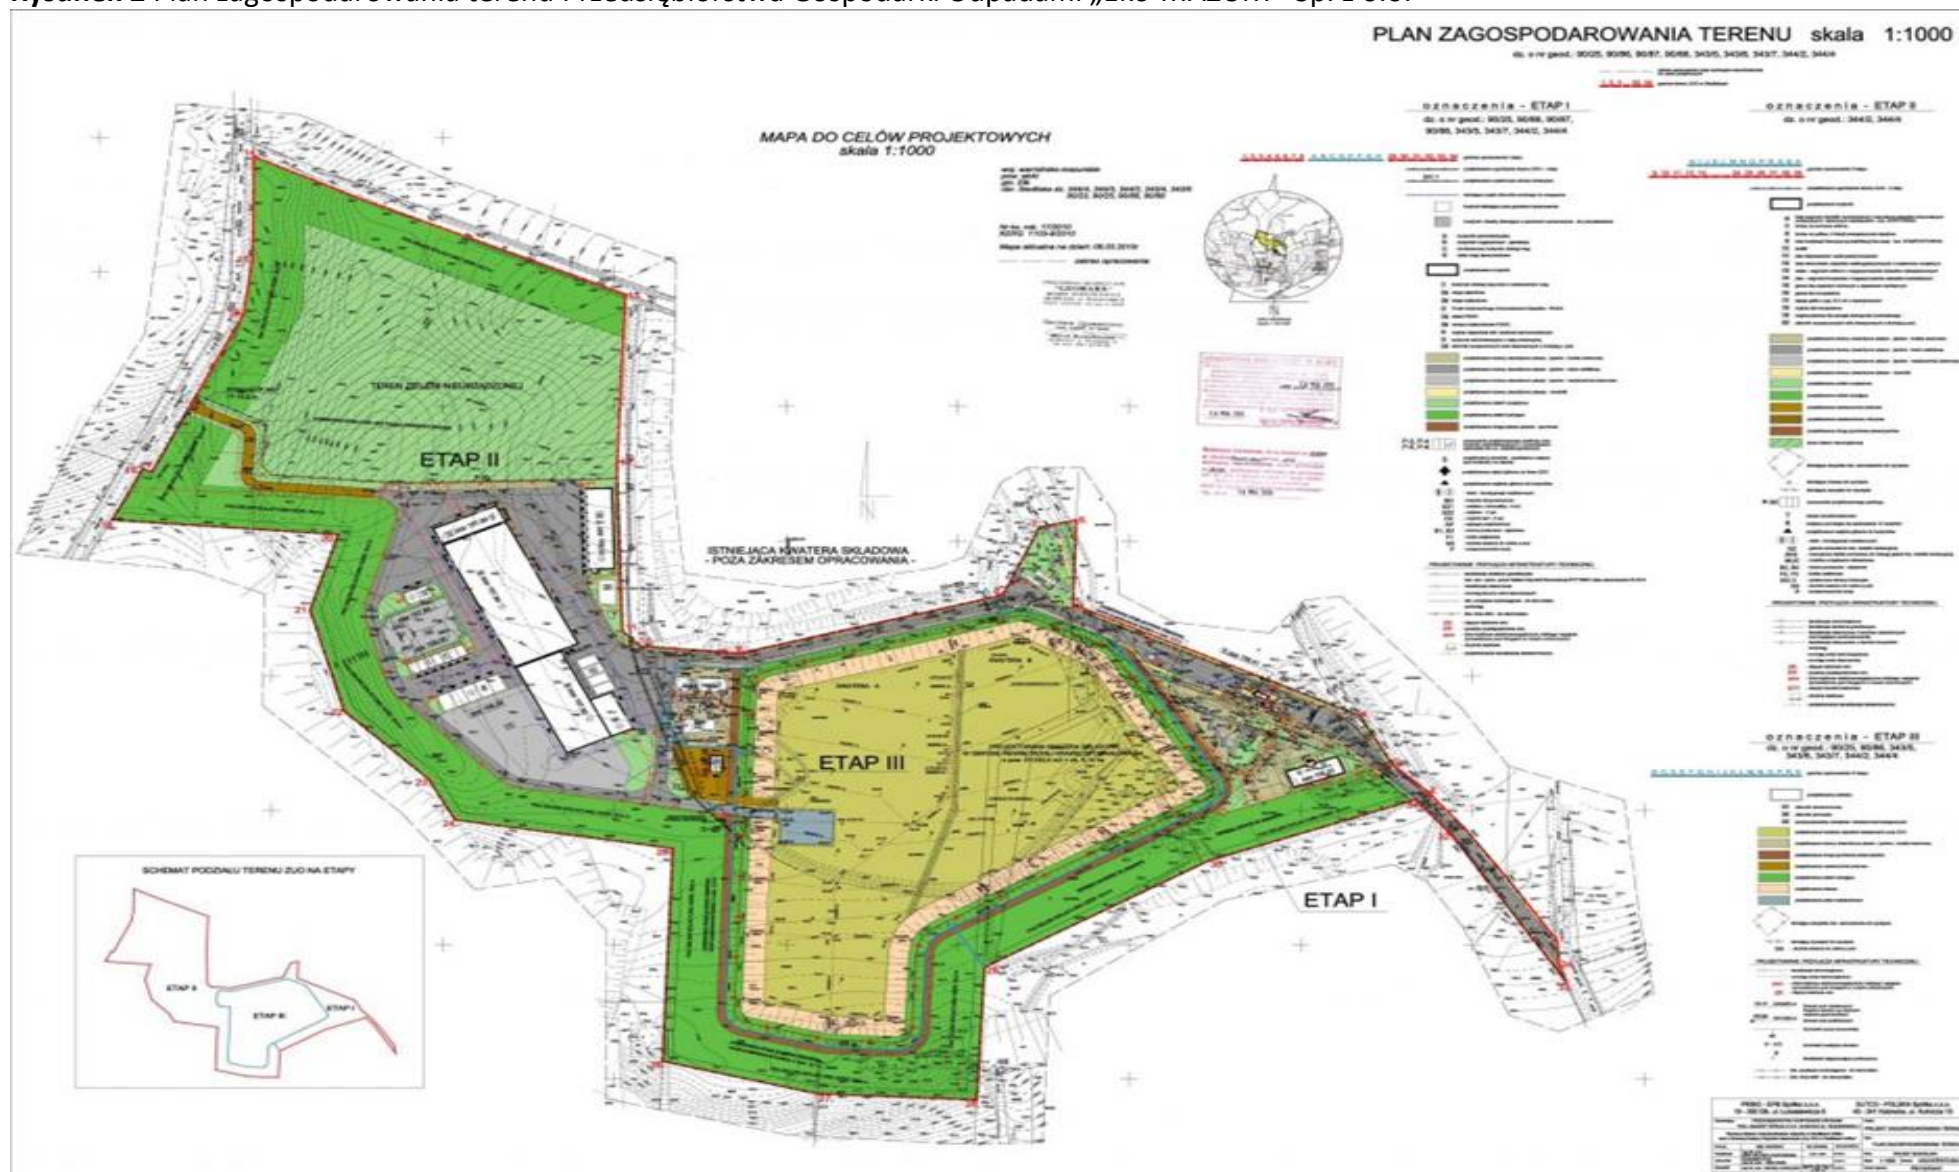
Rysunek 2 Plan zagospodarowania terenu Przedsiębiorstwa Gospodarki Odpadami „ZZO-MARSZÓW" Sp. z o.o.

PLAN ZAGOSPODAROWANIA TERENU skala 1:1000

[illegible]

MAPA DO CELÓW PROJEKTOWYCH
skala 1:1000

oznaczenia - ETAP I

oznaczenia - ETAP II

TEREN ZIELENI NIEURZĄDZONEJ

ETAP II

ISTNIEJĄCA KWATERA SKŁADOWA
- POZA ZAKRESEM OPRACOWANIA -

ETAP III

ETAP I

oznaczenia - ETAP III

SCHEMAT PODZIAŁU TERENU ZUO NA ETAPY

ETAP II

ETAP III

ETAP I